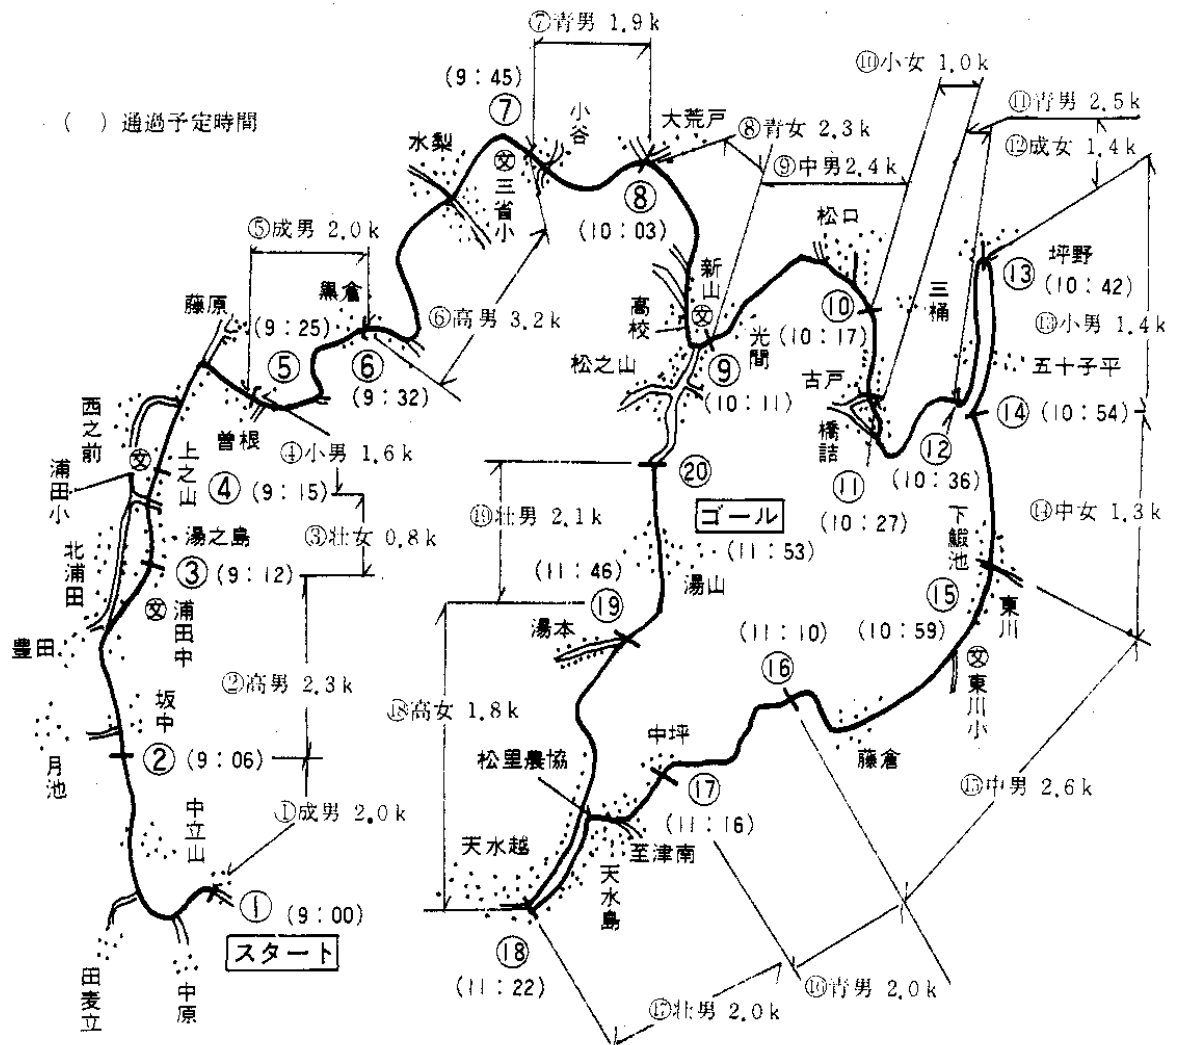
(　) 通過予定時間

⑦青男 1.9k
(9:45)
⑦
小谷
大荒戸
⑧青女 2.3k
⑩小女 1.0k
⑪青男 2.5k
⑫成女 1.4k
⑨中男 2.4k
水梨
文 三省小
⑧
(10:03)
⑤成男 2.0k
鳳倉
⑥高男 3.2k
新山
松口
坪野
⑬
(10:42)
藤原
(9:25)
⑤
⑥
(9:32)
高校
文
光間
⑩
(10:17)
三桶
⑬小男 1.4k
五十子平
松之山
⑨
(10:11)
古戸
⑭
(10:54)
西之前
曽根
④小男 1.6k
橋詰
⑫
(10:36)
浦田小
文
上之山
④
(9:15)
⑲壮男 2.1k
⑳
ゴール
⑪
(10:27)
下鯖池
⑭中女 1.3k
湯之島
③壮女 0.8k
(11:53)
北浦田
③
(9:12)
(11:46)
湯山
⑮
東川
⑲
文 浦田中
湯本
(11:10)
(10:59)
豊田
②高男 2.3k
⑱高女 1.8k
⑯
文 東川小
坂中
中坪
月池
②
(9:06)
松里農協
⑰
藤倉
⑮中男 2.6k
中立山
①成男 2.0k
(11:16)
天水越
至津南
天水島
①
(9:00)
⑱
スタート
(11:22)
⑯青男 2.0k
田麦立
中原
⑰壮男 2.0k